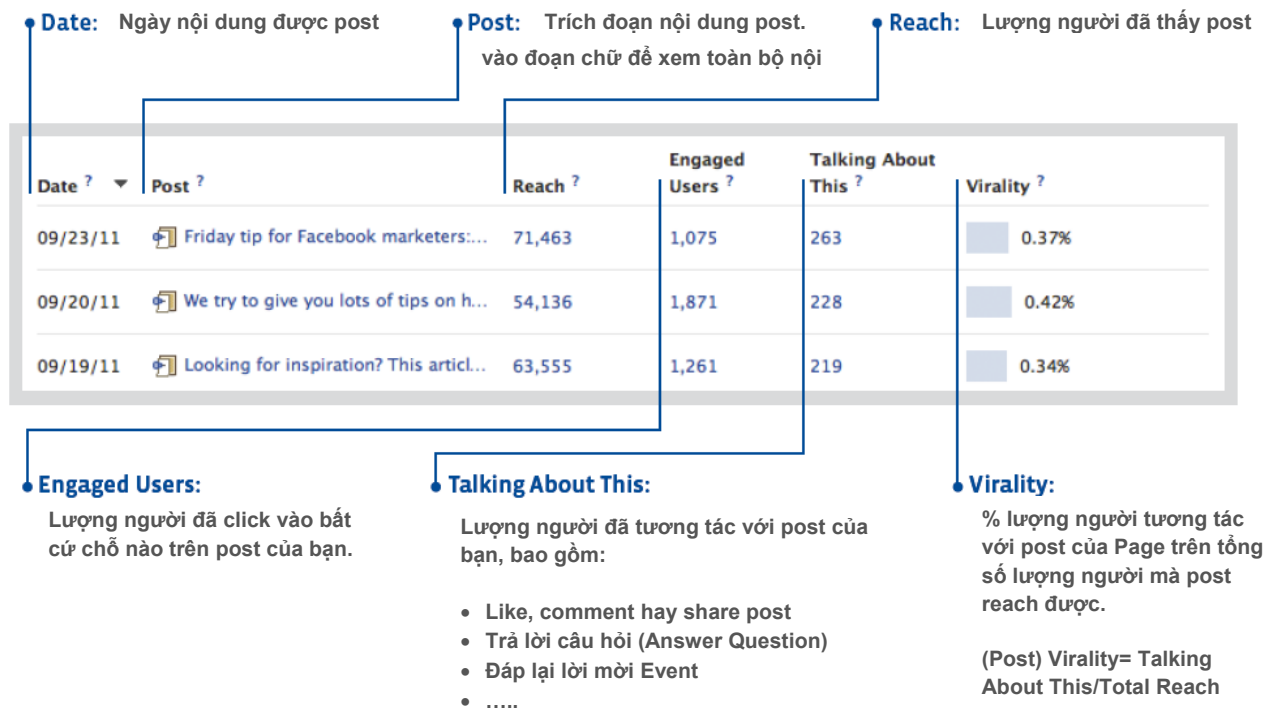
Date: Ngày nội dung được post

Post: Trích đoạn nội dung post. vào đoạn chữ để xem toàn bộ nội

Reach: Lượng người đã thấy post

| Date ? | Post ? | Reach ? | Engaged Users ? | Talking About This ? | Virality ? |
|---|---|---|---|---|---|
| 09/23/11 | Friday tip for Facebook marketers:... | 71,463 | 1,075 | 263 | 0.37% |
| 09/20/11 | We try to give you lots of tips on h... | 54,136 | 1,871 | 228 | 0.42% |
| 09/19/11 | Looking for inspiration? This articl... | 63,555 | 1,261 | 219 | 0.34% |

Engaged Users:
Lượng người đã click vào bất cứ chỗ nào trên post của bạn.

Talking About This:
Lượng người đã tương tác với post của bạn, bao gồm:

- Like, comment hay share post
- Trả lời câu hỏi (Answer Question)
- Đáp lại lời mời Event
- …..

Virality:
% lượng người tương tác với post của Page trên tổng số lượng người mà post reach được.

(Post) Virality= Talking About This/Total Reach